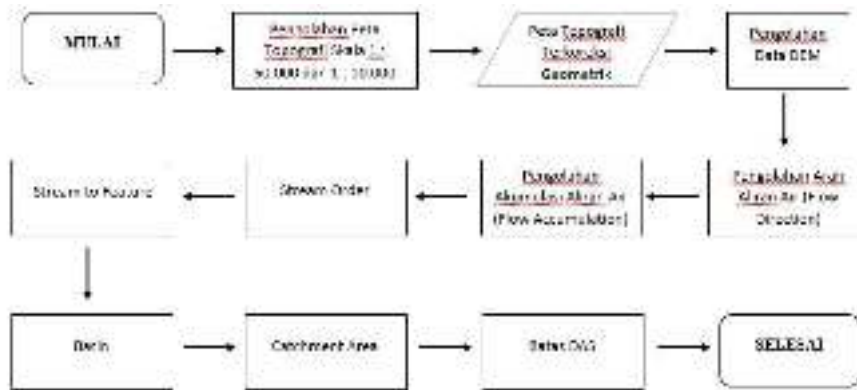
MULAI

Pengolahan Peta Topografi Skala 1 : 50.000 dan 1 : 10.000

Peta Topografi Terkoreksi Geometrik

Pengolahan Data DEM

Pengolahan Arah Aliran Air (Flow Direction)

Pengolahan Akumulasi Aliran Air (Flow Accumulation)

Stream Order

Stream to Feature

Basin

Catchment Area

Batas DAS

SELESAI